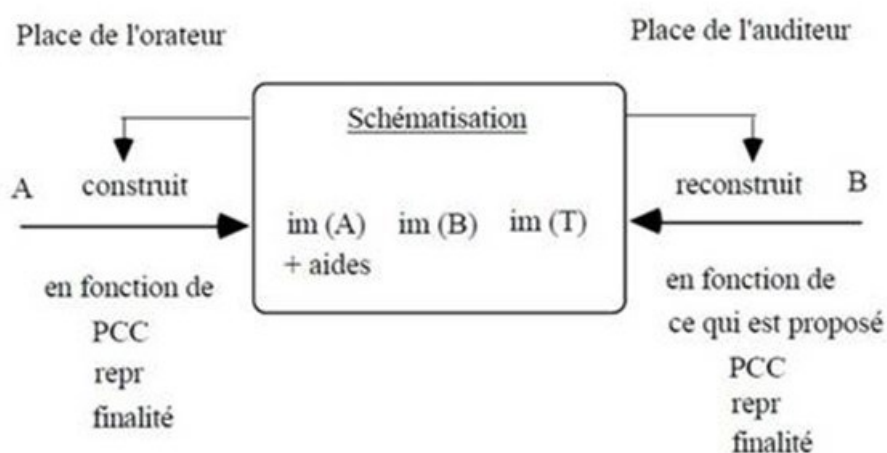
Place de l'orateur

Place de l'auditeur

Schématisation

A

construit

reconstruit

B

im (A) im (B) im (T)
+ aides

en fonction de
PCC
repr
finalité

en fonction de
ce qui est proposé
PCC
repr
finalité